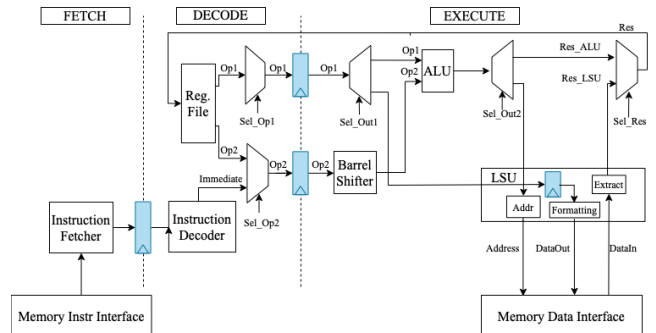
FETCH

DECODE

EXECUTE

Res

Reg. File

Op1

Op1

Op1

Op1

Op2

ALU

Res_ALU

Res_LSU

Sel_Op1

Sel_Out1

Sel_Out2

Sel_Res

Op2

Op2

Op2

Immediate

Barrel Shifter

LSU

Extract

Addr

Formatting

Sel_Op2

Instruction Fetcher

Instruction Decoder

Address

DataOut

DataIn

Memory Instr Interface

Memory Data Interface